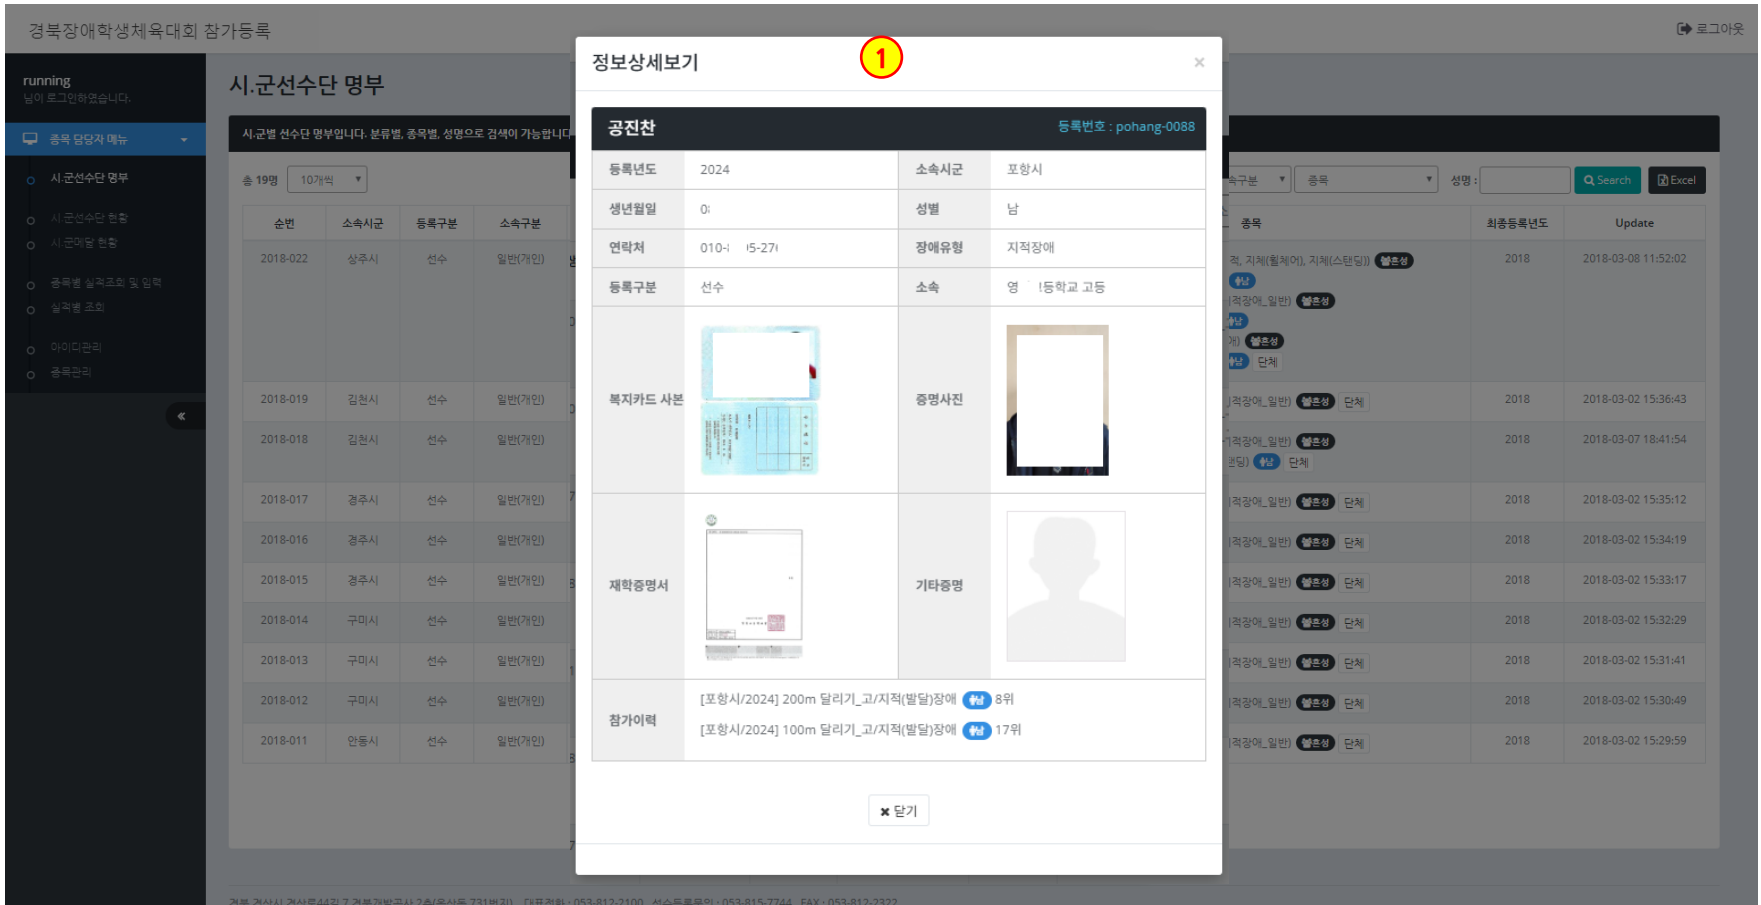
경북장애학생체육대회 참가등록

로그아웃

running
님이 로그인하였습니다.

종목 담당자 메뉴
시.군선수단 명부
시.군선수단 현황
시.군메달 현황
종목별 실격조회 및 입력
실격별 조회
아이디관리
종목관리

시.군선수단 명부

시.군별 선수단 명부입니다. 분류별, 종목별, 성명으로 검색이 가능합니다

총 19명 10개씩

속구분 종목 성명 : Search Excel

| 순번 | 소속시군 | 등록구분 | 소속구분 | 종목 | 최종등록년도 | Update |
|---|---|---|---|---|---|---|
| 2018-022 | 상주시 | 선수 | 일반(개인) | 적, 지체(휠체어), 지체(스탠딩) 혼성 | 2018 | 2018-03-08 11:52:02 |
| 2018-019 | 김천시 | 선수 | 일반(개인) | 적장애_일반) 혼성 단체 | 2018 | 2018-03-02 15:36:43 |
| 2018-018 | 김천시 | 선수 | 일반(개인) | 적장애_일반) 혼성 단체 | 2018 | 2018-03-07 18:41:54 |
| 2018-017 | 경주시 | 선수 | 일반(개인) | 적장애_일반) 혼성 단체 | 2018 | 2018-03-02 15:35:12 |
| 2018-016 | 경주시 | 선수 | 일반(개인) | 적장애_일반) 혼성 단체 | 2018 | 2018-03-02 15:34:19 |
| 2018-015 | 경주시 | 선수 | 일반(개인) | 적장애_일반) 혼성 단체 | 2018 | 2018-03-02 15:33:17 |
| 2018-014 | 구미시 | 선수 | 일반(개인) | 적장애_일반) 혼성 단체 | 2018 | 2018-03-02 15:32:29 |
| 2018-013 | 구미시 | 선수 | 일반(개인) | 적장애_일반) 혼성 단체 | 2018 | 2018-03-02 15:31:41 |
| 2018-012 | 구미시 | 선수 | 일반(개인) | 적장애_일반) 혼성 단체 | 2018 | 2018-03-02 15:30:49 |
| 2018-011 | 안동시 | 선수 | 일반(개인) | 적장애_일반) 혼성 단체 | 2018 | 2018-03-02 15:29:59 |

정보상세보기 ① ×

공진찬 등록번호 : pohang-0088

| 등록년도 | 2024 | 소속시군 | 포항시 |
|---|---|---|---|
| 생년월일 | 0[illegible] | 성별 | 남 |
| 연락처 | 010-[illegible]5-27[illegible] | 장애유형 | 지적장애 |
| 등록구분 | 선수 | 소속 | 영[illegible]등학교 고등 |
| 복지카드 사본 | | 증명사진 | |
| 재학증명서 | | 기타증명 | |
| 참가이력 | [포항시/2024] 200m 달리기_고/지적(발달)장애 남 8위 [포항시/2024] 100m 달리기_고/지적(발달)장애 남 17위 | | |

닫기

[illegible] 대표전화 : 053-812-2100 선수등록문의 : 053-815-7744 FAX : 053-812-2322